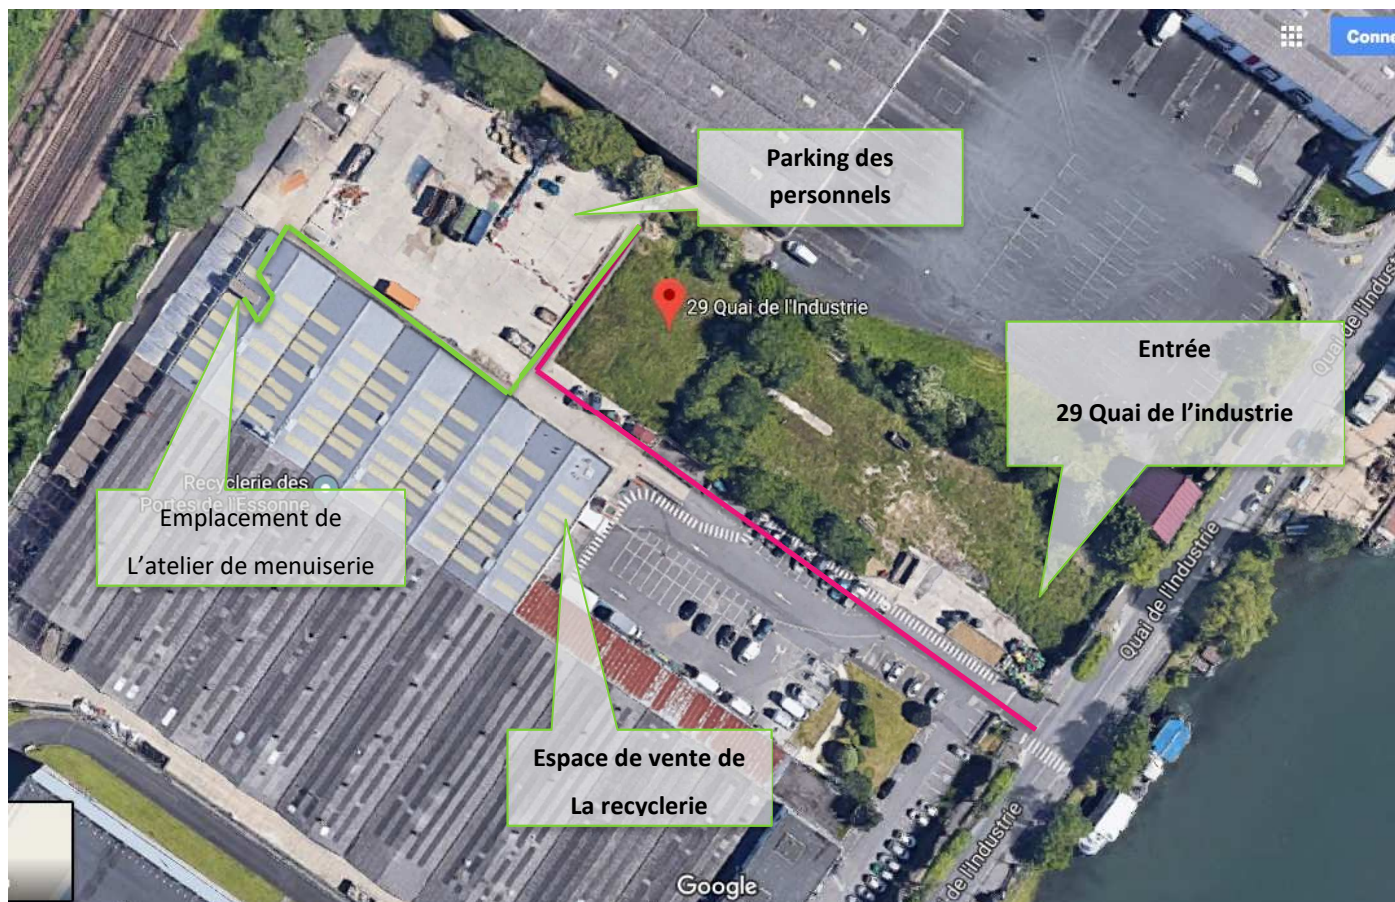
Conne

Parking des personnels

29 Quai de l'Industrie

Entrée

29 Quai de l'industrie

Quai de l'Industrie

Recyclerie des Portes de l'Essonne

Emplacement de L'atelier de menuiserie

Quai de l'Industrie

Espace de vente de La recyclerie

Google

de l'Industrie